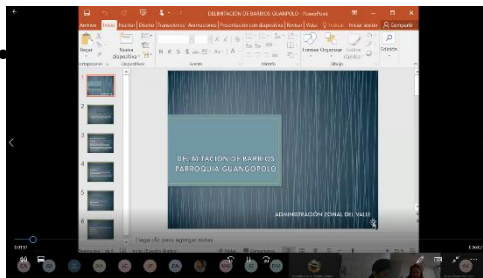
DELIMITACIÓN DE BARRIOS GUANGOPOLO - PowerPoint

Archivo Inicio Insertar Diseño Transiciones Animaciones Presentación con diapositivas Revisar Vista ¿Qué desea hacer? Iniciar sesión Compartir

Pegar Nueva diapositiva Formas Organizar Estilos rápidos Edición

Portapapeles Diapositivas Fuente Párrafo Dibujo

DELIMITACIÓN DE BARRIOS
PARROQUIA GUANGOPOLO

ADMINISTRACIÓN ZONAL DEL VALLE

Haga clic para agregar notas

Notas Comentarios

1
2
3
4
5
6